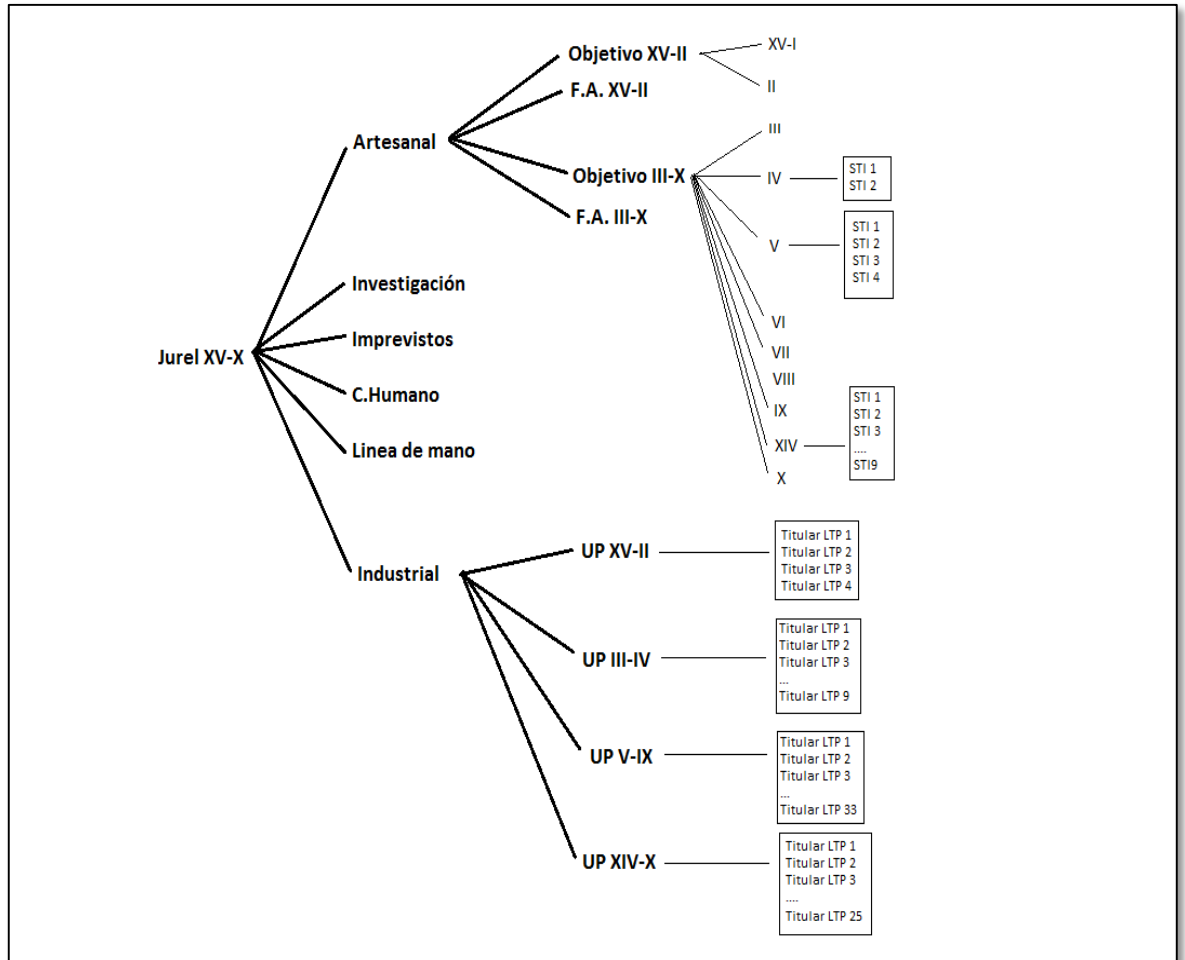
Jurel XV-X

Artesanal

Objetivo XV-II

XV-I

II

F.A. XV-II

Objetivo III-X

III

IV

STI 1
STI 2

V

STI 1
STI 2
STI 3
STI 4

VI

VII

VIII

IX

XIV

STI 1
STI 2
STI 3
....
STI9

X

F.A. III-X

Investigación

Imprevistos

C.Humano

Linea de mano

Industrial

UP XV-II

Titular LTP 1
Titular LTP 2
Titular LTP 3
Titular LTP 4

UP III-IV

Titular LTP 1
Titular LTP 2
Titular LTP 3
...
Titular LTP 9

UP V-IX

Titular LTP 1
Titular LTP 2
Titular LTP 3
...
Titular LTP 33

UP XIV-X

Titular LTP 1
Titular LTP 2
Titular LTP 3
....
Titular LTP 25